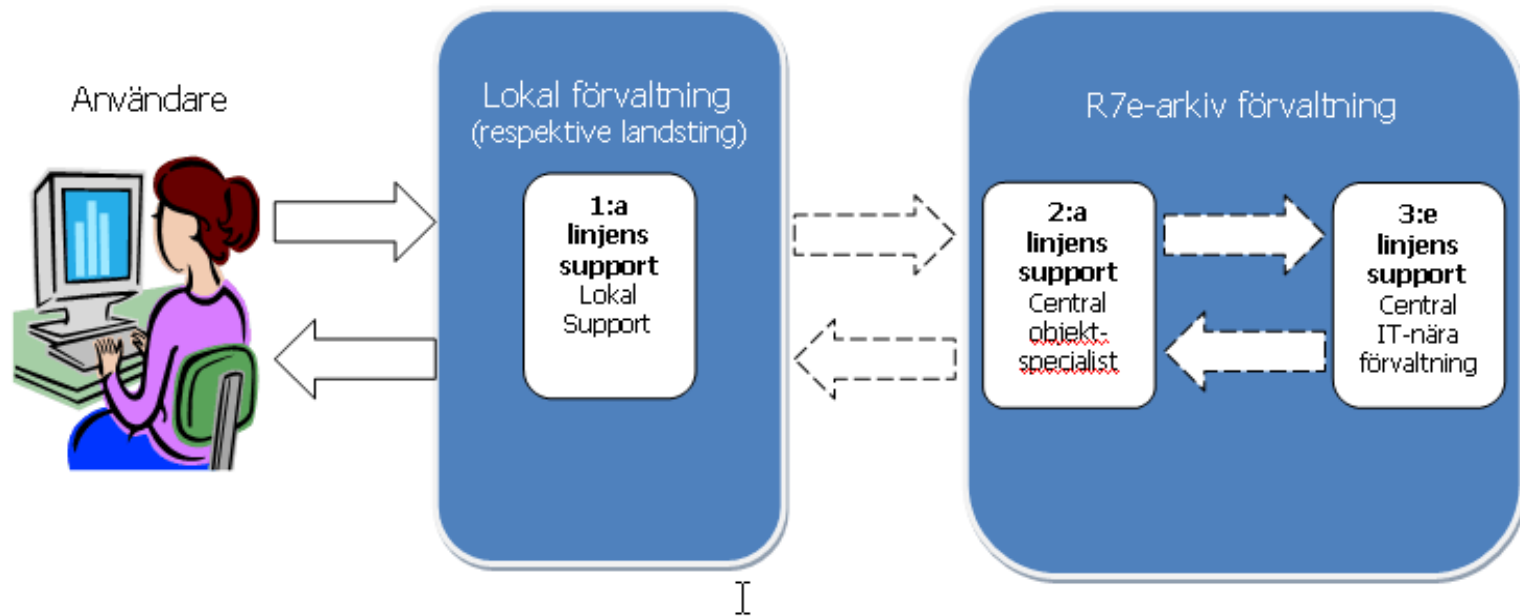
Användare

Lokal förvaltning
(respektive landsting)

**1:a linjens support**
Lokal Support

R7e-arkiv förvaltning

**2:a linjens support**
Central objekt-specialist

**3:e linjens support**
Central IT-nära förvaltning